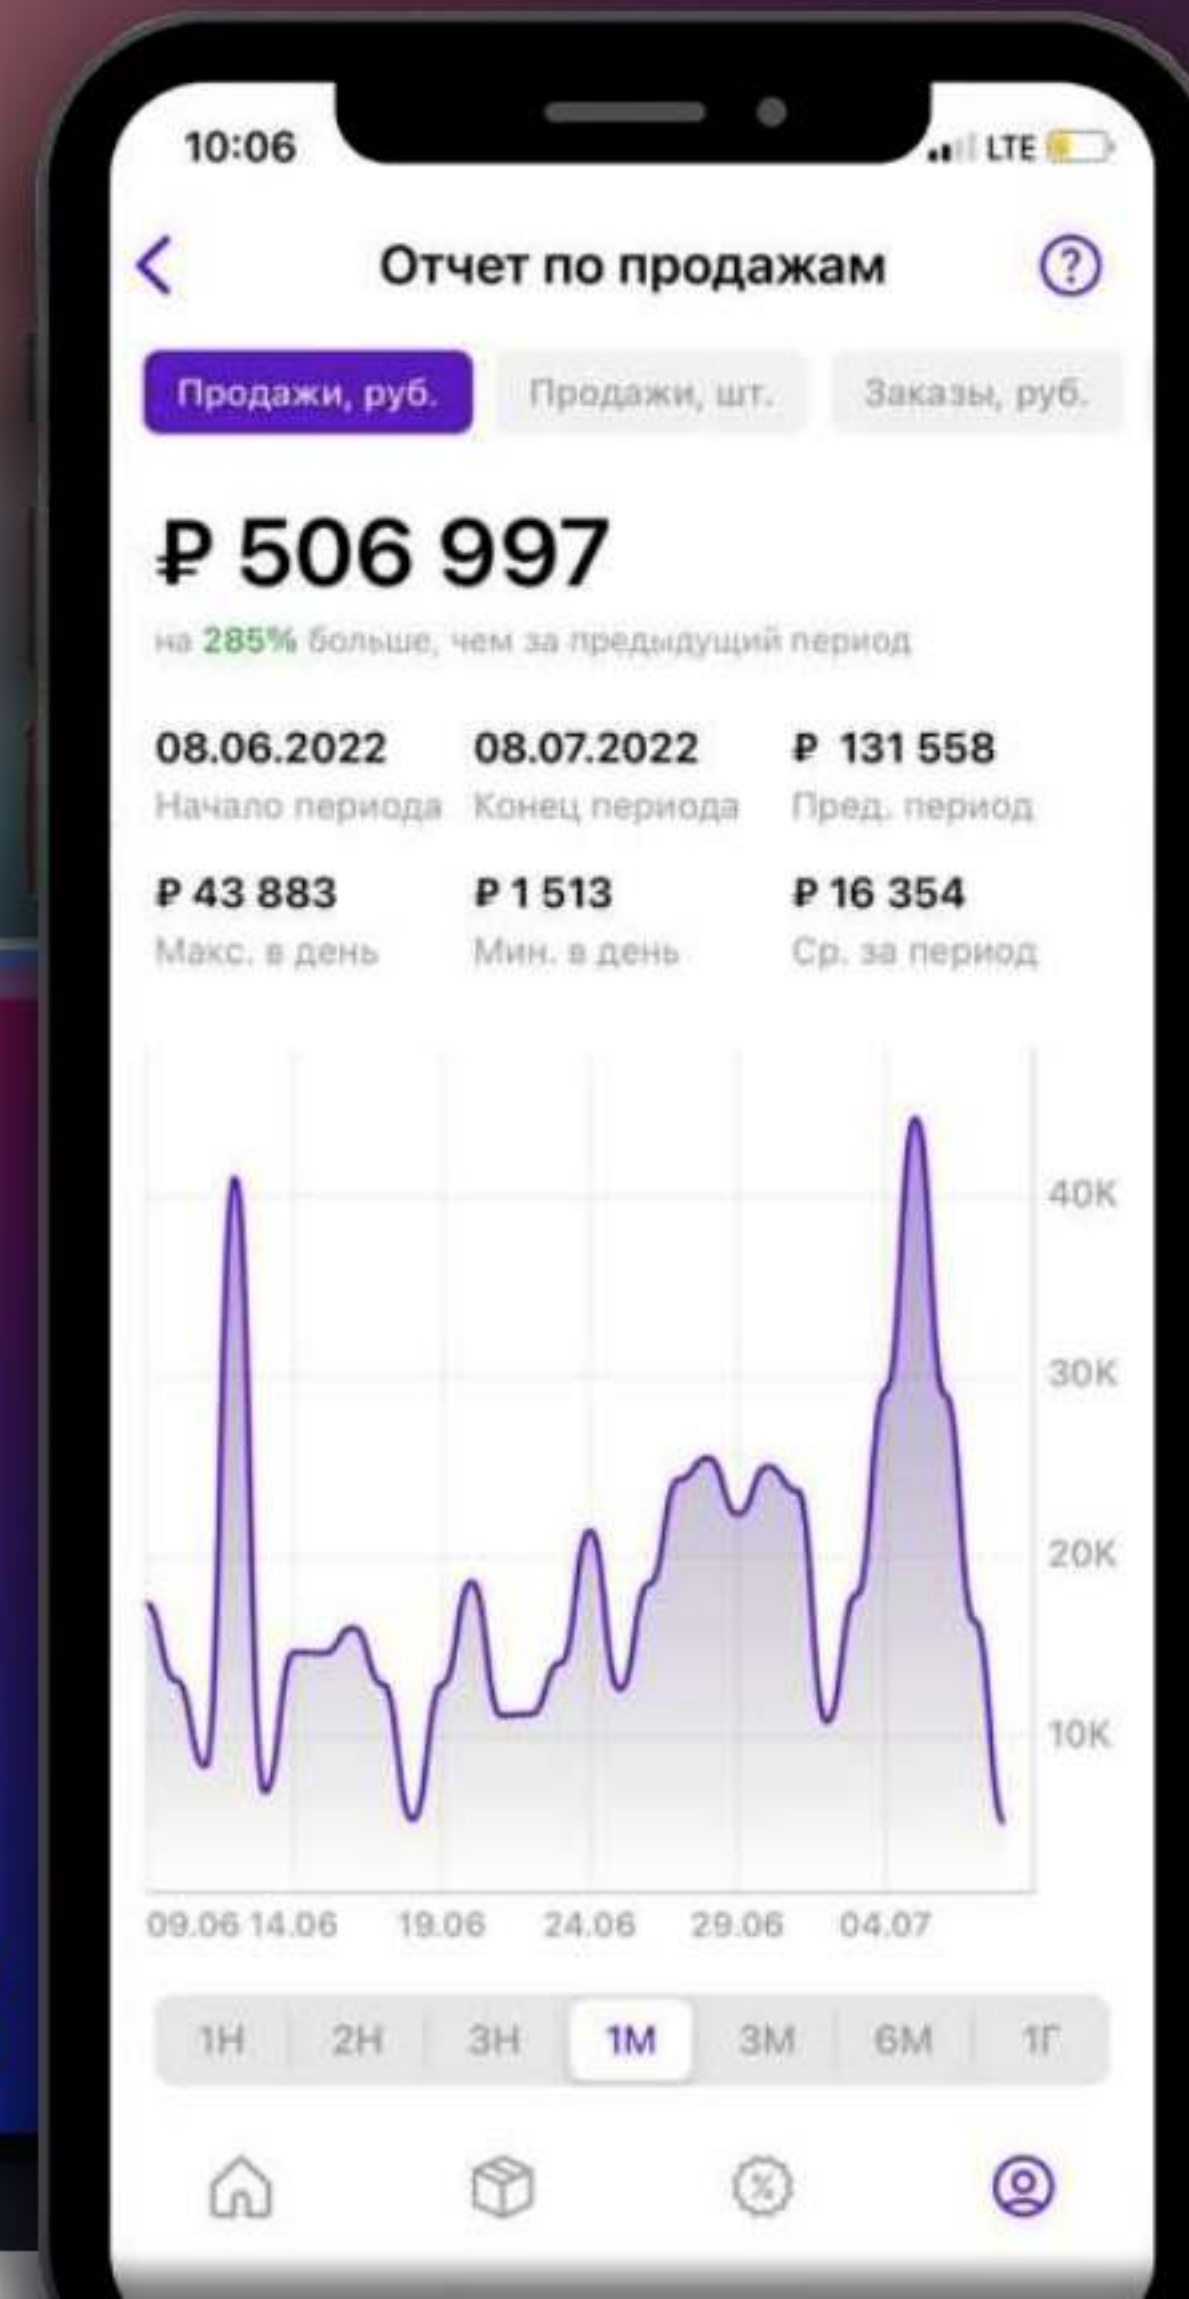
10:06

LTE

Отчет по продажам

?

Продажи, руб.

Продажи, шт.

Заказы, руб.

₽ 506 997

на 285% больше, чем за предыдущий период

08.06.2022
Начало периода

08.07.2022
Конец периода

₽ 131 558
Пред. период

₽ 43 883
Макс. в день

₽ 1 513
Мин. в день

₽ 16 354
Ср. за период

40K
30K
20K
10K

09.06 14.06 19.06 24.06 29.06 04.07

1Н 2Н 3Н 1М 3М 6М 1Г